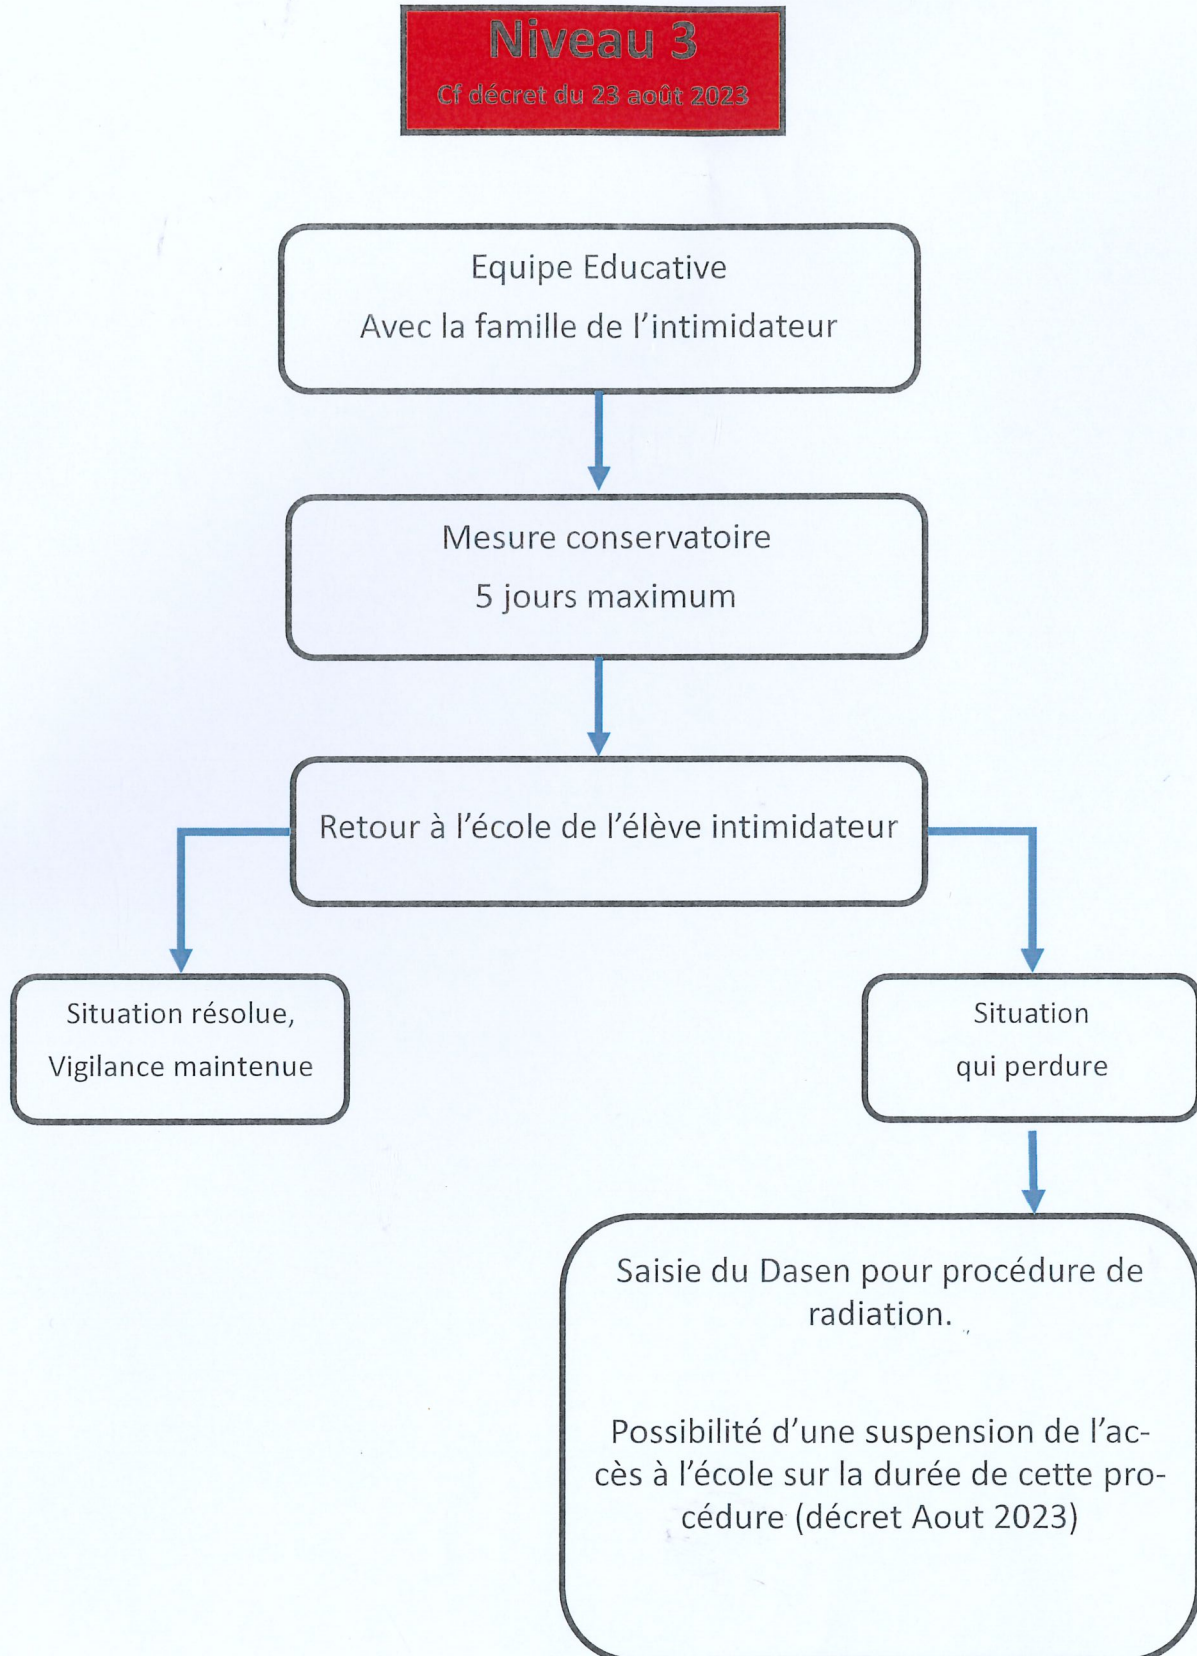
Niveau 3

Cf décret du 23 août 2023

Equipe Educative

Avec la famille de l'intimidateur

Mesure conservatoire

5 jours maximum

Retour à l'école de l'élève intimidateur

Situation résolue,

Vigilance maintenue

Situation

qui perdure

Saisie du Dasen pour procédure de radiation.

Possibilité d'une suspension de l'accès à l'école sur la durée de cette procédure (décret Aout 2023)